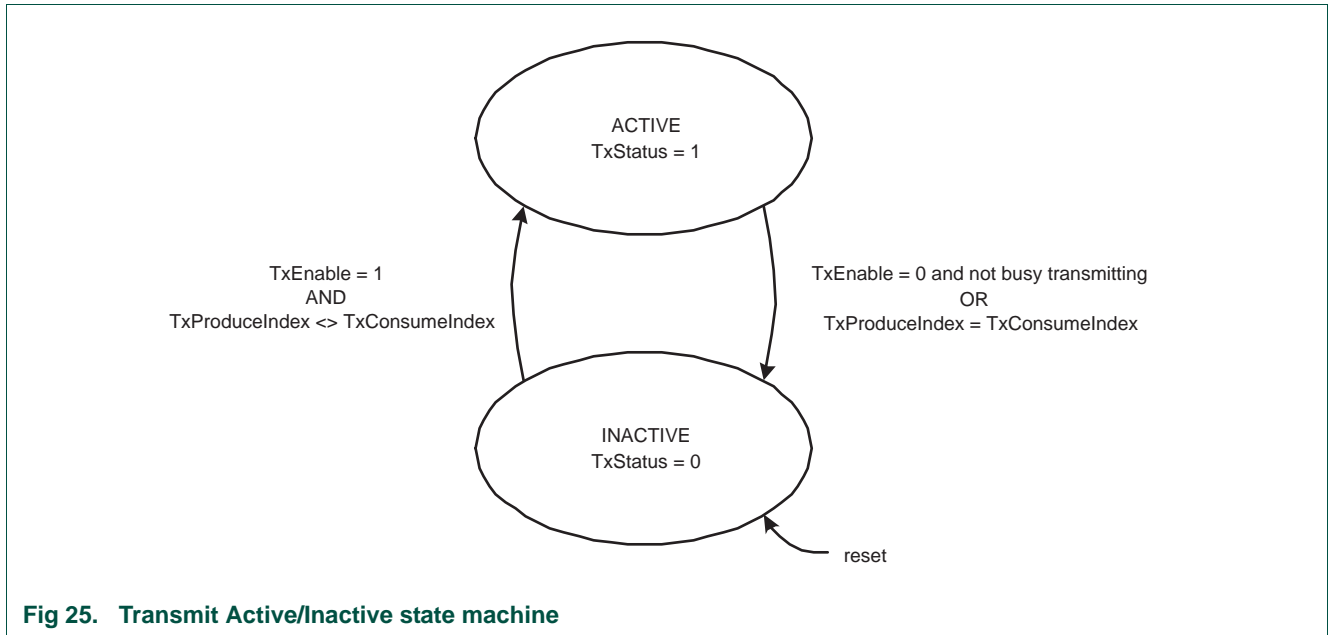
ACTIVE
TxStatus = 1

TxEnable = 1
AND
TxProduceIndex <> TxConsumeIndex

TxEnable = 0 and not busy transmitting
OR
TxProduceIndex = TxConsumeIndex

INACTIVE
TxStatus = 0

reset

Fig 25. Transmit Active/Inactive state machine